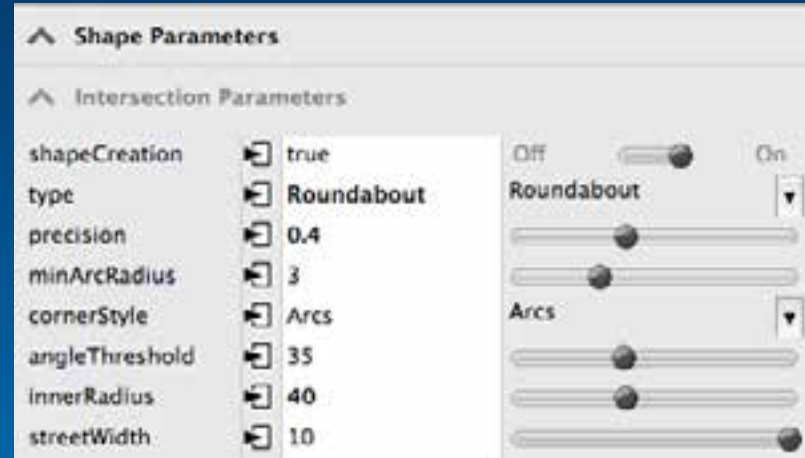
Shape Parameters

Intersection Parameters

| | | |
|---|---|---|
| shapeCreation | true | Off On |
| type | Roundabout | Roundabout |
| precision | 0.4 | |
| minArcRadius | 3 | |
| cornerStyle | Arcs | Arcs |
| angleThreshold | 35 | |
| innerRadius | 40 | |
| streetWidth | 10 | |